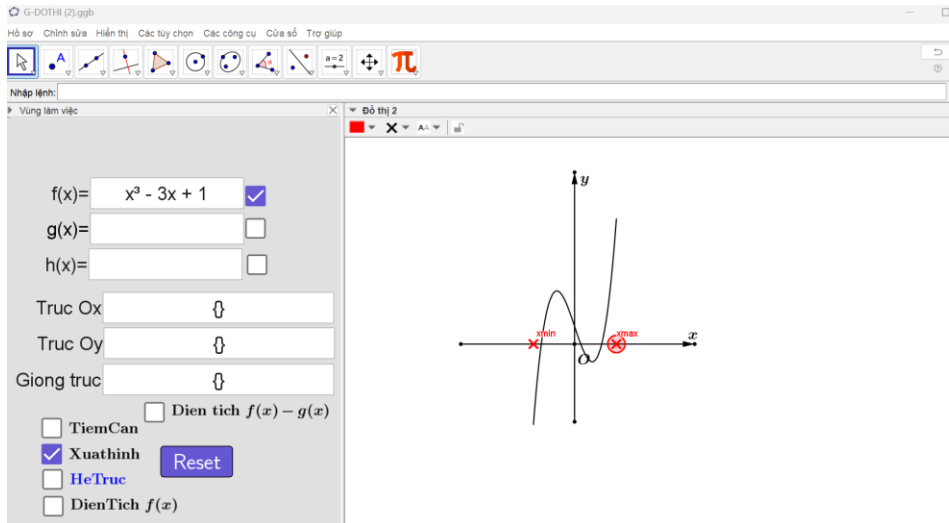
G-DOTHI (2).ggb

Hồ sơ Chỉnh sửa Hiển thị Các tùy chọn Các công cụ Cửa sổ Trợ giúp

a=2

Nhập lệnh:

Vùng làm việc

Đồ thị 2

f(x)= x³ - 3x + 1

g(x)=

h(x)=

Truc Ox {}

Truc Oy {}

Giong truc {}

Dien tich $f(x) - g(x)$

TiemCan

Xuathinh

Reset

HeTruc

DienTich $f(x)$

$y$

xmin

xmax

$x$

$O$